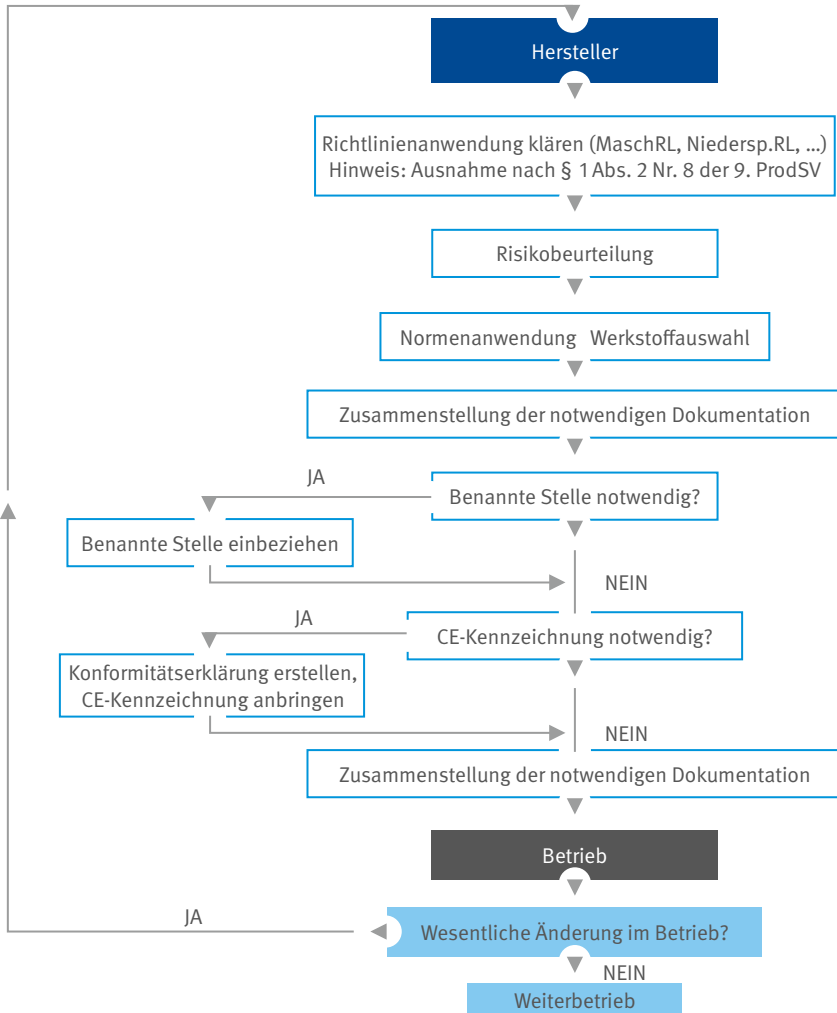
Hersteller

Richtlinienanwendung klären (MaschRL, Niedersp.RL, ...)
Hinweis: Ausnahme nach § 1 Abs. 2 Nr. 8 der 9. ProdSV

Risikobeurteilung

Normenanwendung Werkstoffauswahl

Zusammenstellung der notwendigen Dokumentation

JA

Benannte Stelle notwendig?

Benannte Stelle einbeziehen

NEIN

JA

CE-Kennzeichnung notwendig?

Konformitätserklärung erstellen, CE-Kennzeichnung anbringen

NEIN

Zusammenstellung der notwendigen Dokumentation

Betrieb

JA

Wesentliche Änderung im Betrieb?

NEIN

Weiterbetrieb